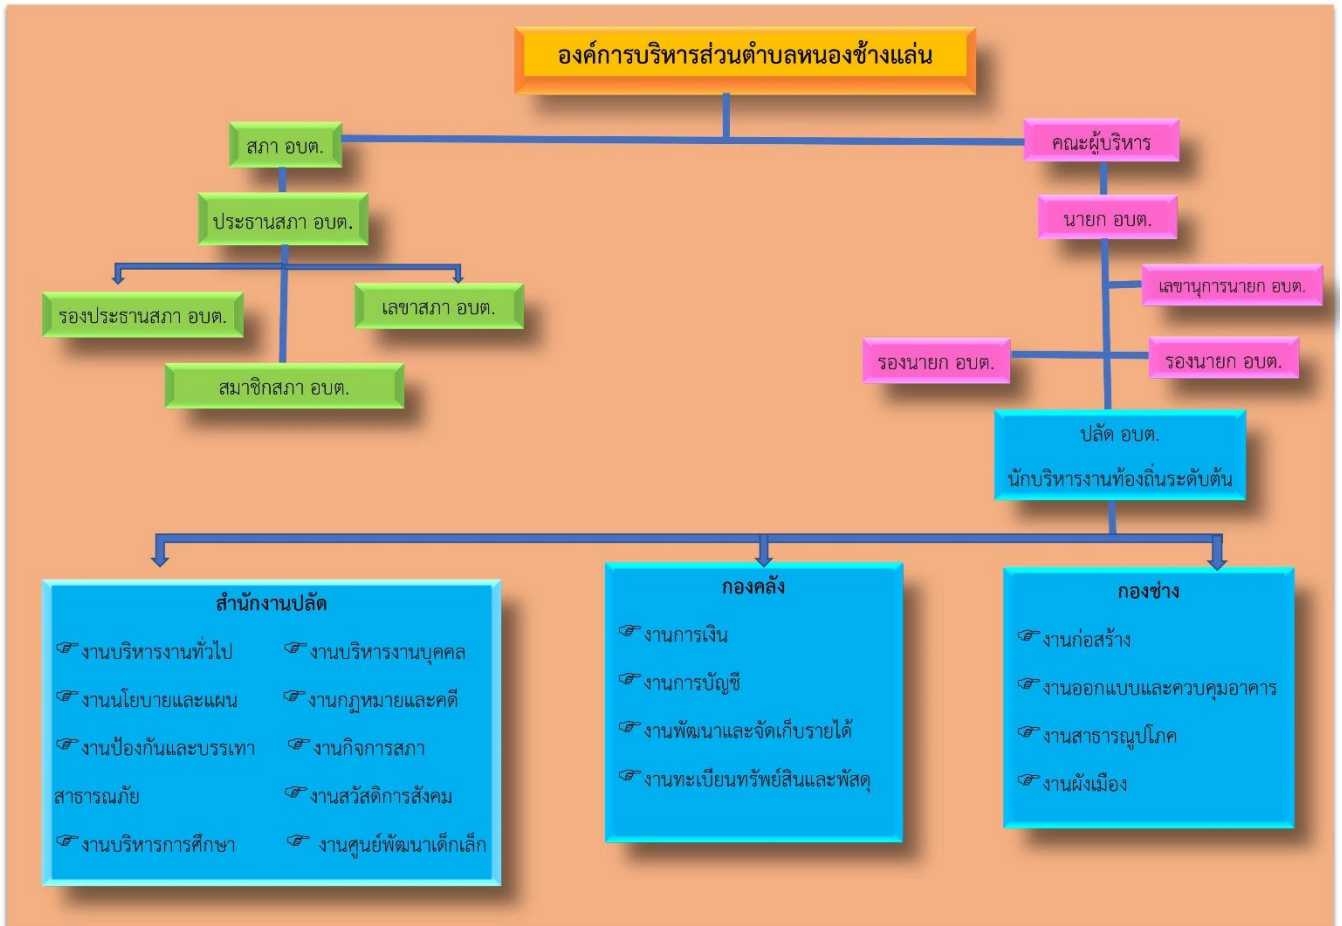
องค์การบริหารส่วนตำบลหนองช้างแล่น

สภา อบต.

ประธานสภา อบต.

รองประธานสภา อบต.

เลขาสภา อบต.

สมาชิกสภา อบต.

คณะผู้บริหาร

นายก อบต.

เลขานุการนายก อบต.

รองนายก อบต.

รองนายก อบต.

ปลัด อบต.
นักบริหารงานท้องถิ่นระดับต้น

สำนักงานปลัด

☞ งานบริหารงานทั่วไป
☞ งานโยบายและแผน
☞ งานป้องกันและบรรเทาสาธารณภัย
☞ งานบริหารการศึกษา

☞ งานบริหารงานบุคคล
☞ งานกฎหมายและคดี
☞ งานกิจการสภา
☞ งานสวัสดิการสังคม
☞ งานศูนย์พัฒนาเด็กเล็ก

กองคลัง

☞ งานการเงิน
☞ งานการบัญชี
☞ งานพัฒนาและจัดเก็บรายได้
☞ งานทะเบียนทรัพย์สินและพัสดุ

กองช่าง

☞ งานก่อสร้าง
☞ งานออกแบบและควบคุมอาคาร
☞ งานสาธารณูปโภค
☞ งานผังเมือง